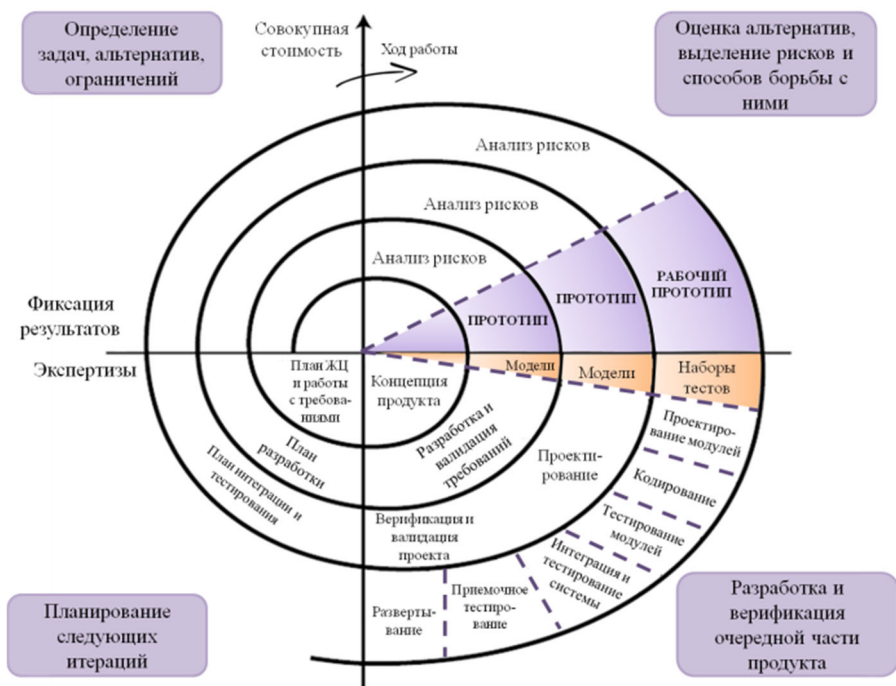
Определение задач, альтернатив, ограничений

Совокупная стоимость

Ход работы

Оценка альтернатив, выделение рисков и способов борьбы с ними

Анализ рисков

Анализ рисков

Анализ рисков

РАБОЧИЙ ПРОТОТИП

ПРОТОТИП

ПРОТОТИП

Фиксация результатов

Экспертизы

План ЖЦ и работы с требованиями

Модели

Модели

Наборы тестов

Концепция продукта

Разработка и валидация требований

План разработки

План интеграции и тестирования

Проектирование

Проектирование модулей

Кодирование

Тестирование модулей

Верификация и валидация проекта

Интеграция и тестирование системы

Приемочное тестирование

Развертывание

Планирование следующих итераций

Разработка и верификация очередной части продукта